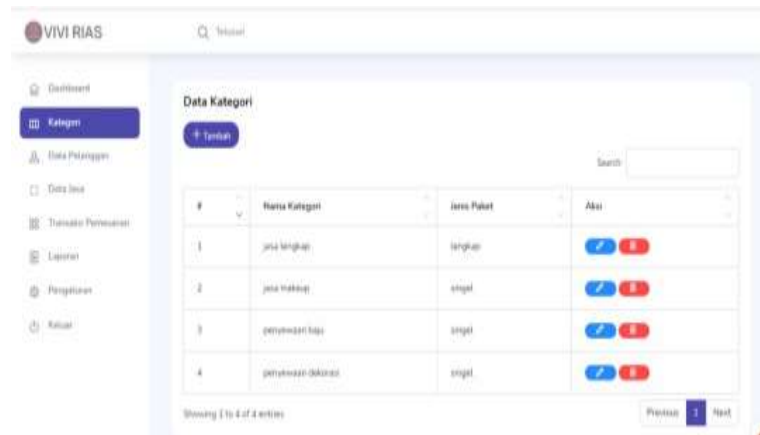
VIVI RIAS

Telusuri

Dashboard
Kategori
Data Pelanggan
Data Jasa
Transaksi Pemesanan
Laporan
Pengaturan
Keluar

Data Kategori

+ Tambah

Search

| # | Nama Kategori | Jenis Paket | Aksi |
|---|---|---|---|
| 1 | jasa lengkap | lengkap | |
| 2 | jasa makeup | singel | |
| 3 | penyewaan baju | singel | |
| 4 | penyewaan dekorasi | singel | |

Showing 1 to 4 of 4 entries

Previous 1 Next